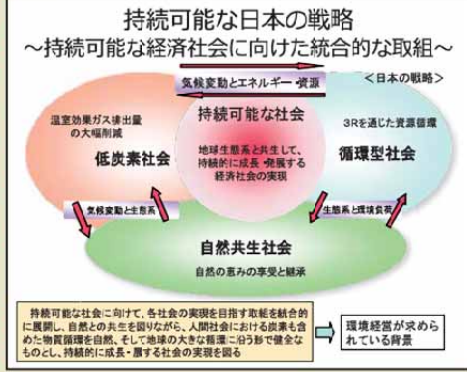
持続可能な日本の戦略
〜持続可能な経済社会に向けた統合的な取組〜

気候変動とエネルギー・資源

＜日本の戦略＞

温室効果ガス排出量の大幅削減

低炭素社会

持続可能な社会

地球生態系と共生して、持続的に成長・発展する経済社会の実現

3Rを通じた資源循環

循環型社会

気候変動と生態系

生態系と環境負荷

自然共生社会

自然の恵みの享受と継承

持続可能な社会に向けて、各社会の実現を目指す取組を統合的に展開し、自然との共生を図りながら、人間社会における炭素も含めた物質循環を自然、そして地球の大きな循環に沿う形で健全なものとし、持続的に成長・展する社会の実現を図る

環境経営が求められている背景